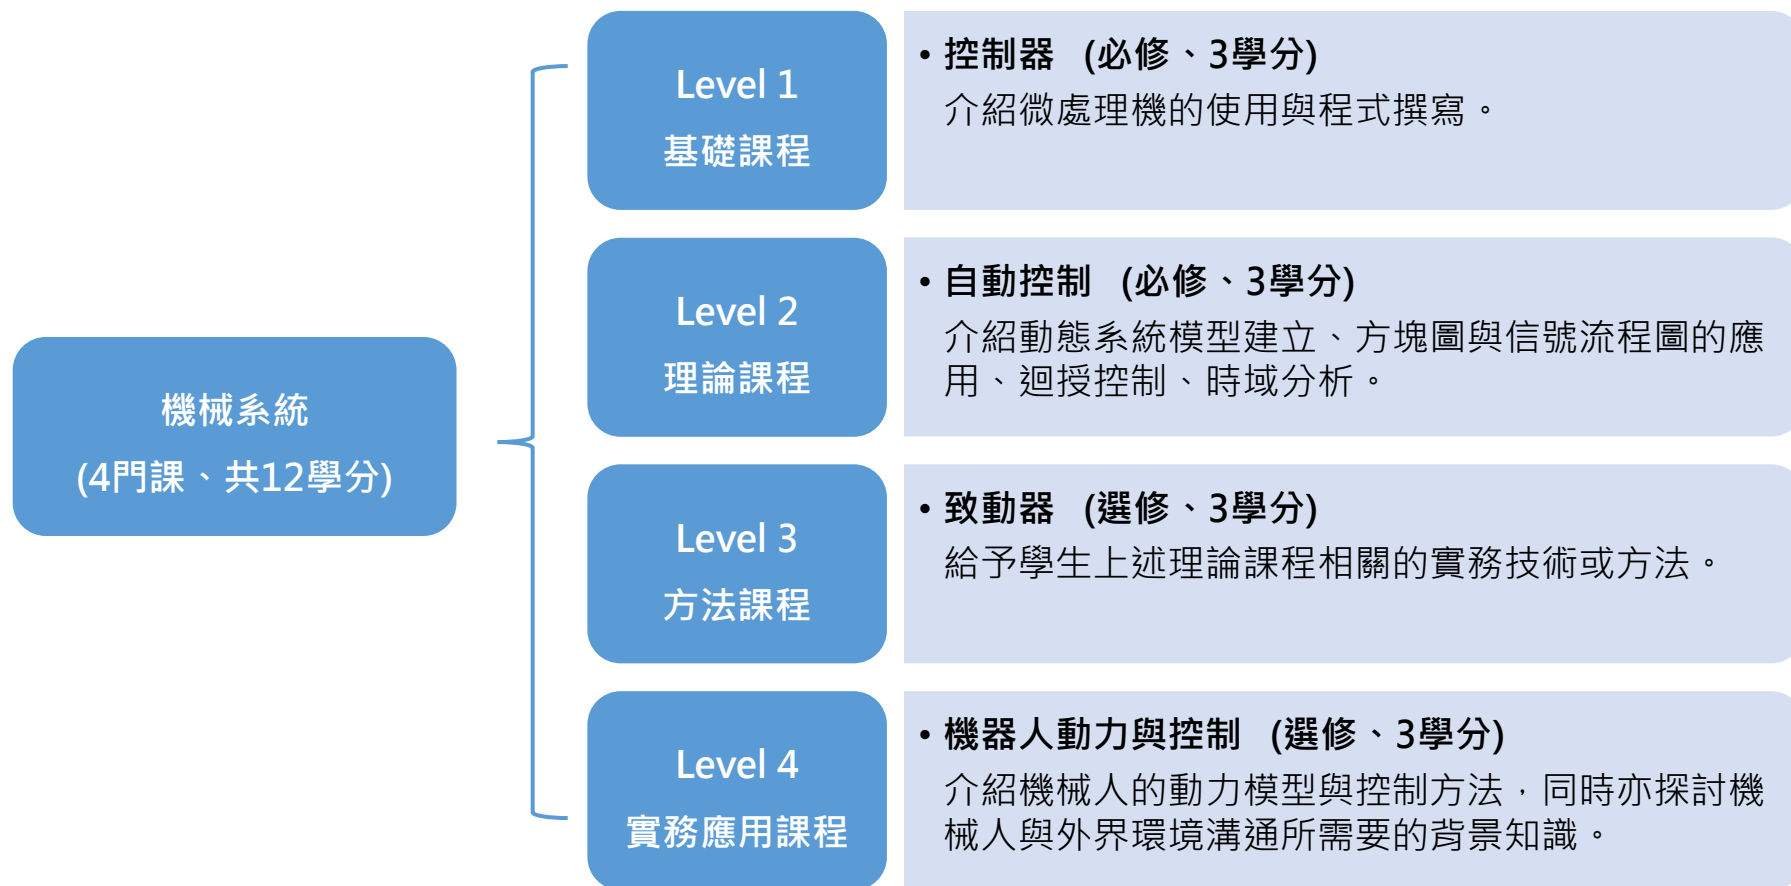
機械系統
(4門課、共12學分)

Level 1
基礎課程

• 控制器 (必修、3學分)
介紹微處理機的使用與程式撰寫。

Level 2
理論課程

• 自動控制 (必修、3學分)
介紹動態系統模型建立、方塊圖與信號流程圖的應用、迴授控制、時域分析。

Level 3
方法課程

• 致動器 (選修、3學分)
給予學生上述理論課程相關的實務技術或方法。

Level 4
實務應用課程

• 機器人動力與控制 (選修、3學分)
介紹機械人的動力模型與控制方法，同時亦探討機械人與外界環境溝通所需要的背景知識。